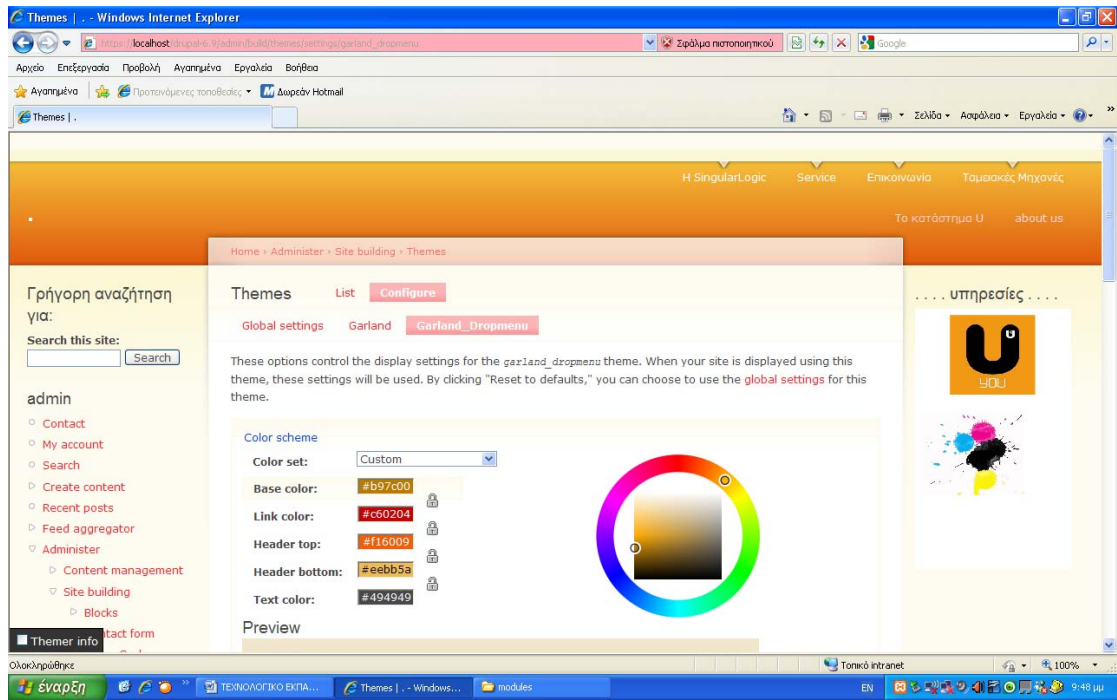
Themes | . - Windows Internet Explorer

https://localhost/drupal-6.9/admin/build/themes/settings/garland_dropmenu

Σφάλμα πιστοποιητικού

Google

Αρχείο Επεξεργασία Προβολή Αγαπημένα Εργαλεία Βοήθεια

Αγαπημένα Προτεινόμενες τοποθεσίες Δωρεάν Hotmail

Themes | .

Σελίδα Ασφάλεια Εργαλεία

H SingularLogic Service Επικοινωνία Ταμειακές Μηχανές

Το κατάστημα U about us

Home › Administer › Site building › Themes

Γρήγορη αναζήτηση για:

Search this site:

Search

admin

Contact

My account

Search

Create content

Recent posts

Feed aggregator

Administer

Content management

Site building

Blocks

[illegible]tact form

Themer info

Themes List Configure

Global settings Garland Garland_Dropmenu

These options control the display settings for the garland_dropmenu theme. When your site is displayed using this theme, these settings will be used. By clicking "Reset to defaults," you can choose to use the global settings for this theme.

Color scheme

Color set: Custom

Base color: #b97c00

Link color: #c60204

Header top: #f16009

Header bottom: #eebb5a

Text color: #494949

Preview

.... υπηρεσίες ....

U

you

Ολοκληρώθηκε

Τοπικό intranet

100%

έναρξη

ΤΕΧΝΟΛΟΓΙΚΟ ΕΚΠΑ...

Themes | . - Windows...

modules

EN

9:48 μμ